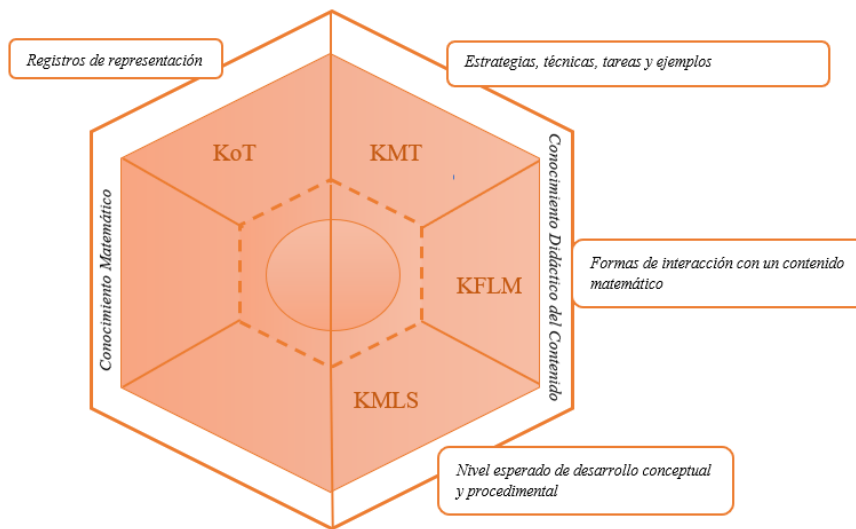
Registros de representación

Estrategias, técnicas, tareas y ejemplos

KoT

KMT

Conocimiento Matemático

Conocimiento Didáctico del Contenido

Formas de interacción con un contenido matemático

KFLM

KMLS

Nivel esperado de desarrollo conceptual y procedimental